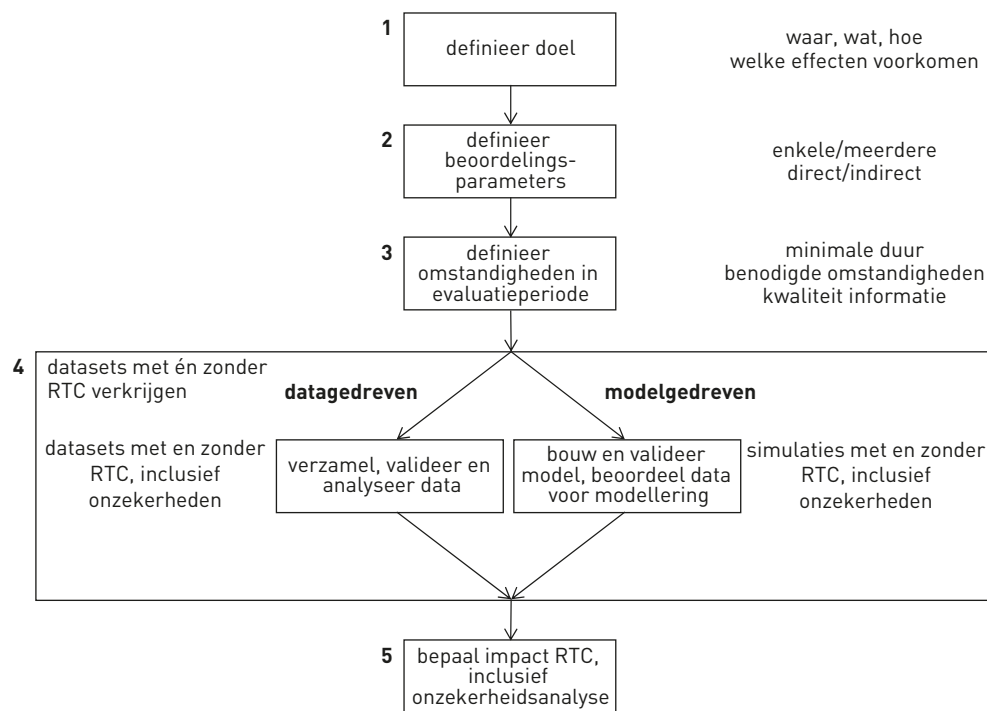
1
definieer doel

waar, wat, hoe
welke effecten voorkomen

2
definieer beoordelingsparameters

enkele/meerdere
direct/indirect

3
definieer omstandigheden in evaluatieperiode

minimale duur
benodigde omstandigheden
kwaliteit informatie

4
datasets met én zonder RTC verkrijgen

datagedreven

modelgedreven

datasets met en zonder RTC, inclusief onzekerheden

verzamel, valideer en analyseer data

bouw en valideer model, beoordeel data voor modellering

simulaties met en zonder RTC, inclusief onzekerheden

5
bepaal impact RTC, inclusief onzekerheidsanalyse